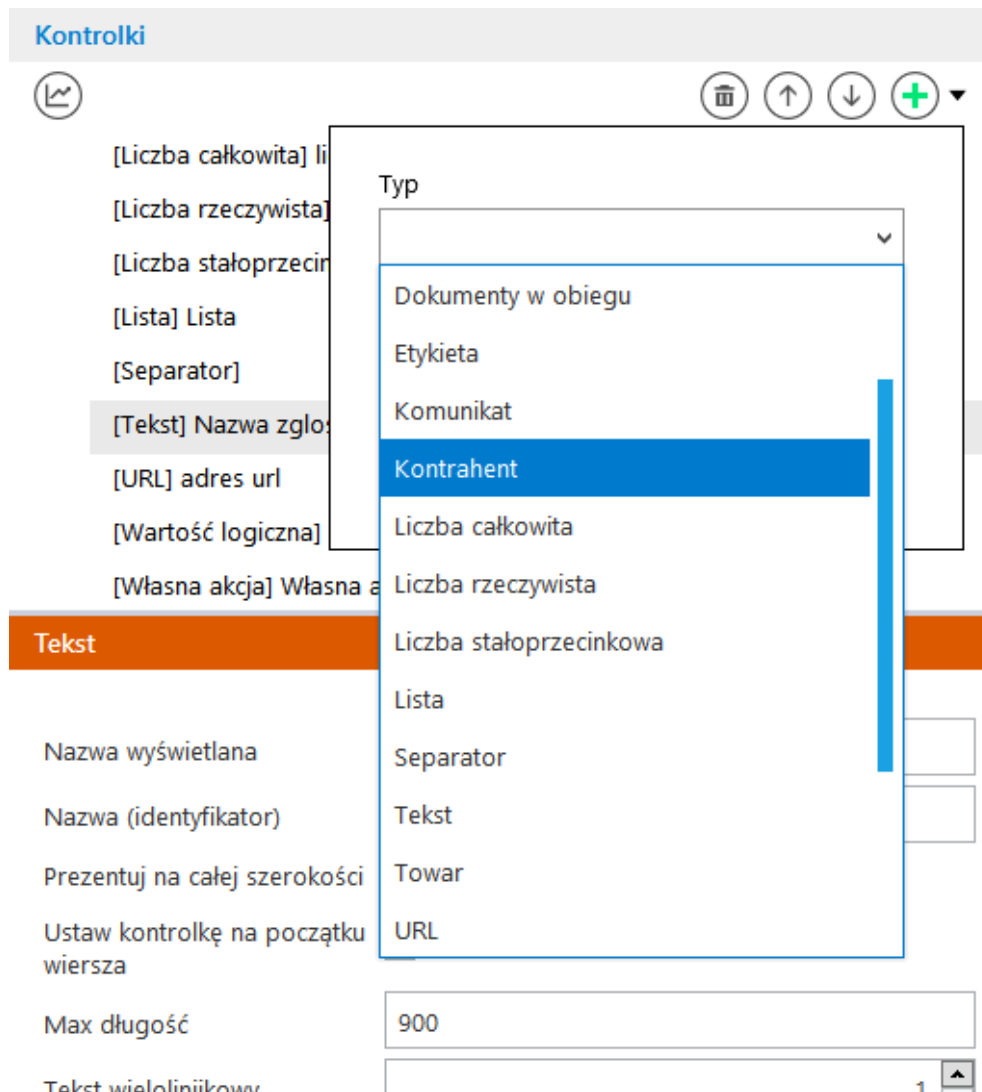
Kontrolki

[Liczba całkowita] li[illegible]

[Liczba rzeczywista] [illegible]

[Liczba stałoprzecin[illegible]

[Lista] Lista

[Separator]

[Tekst] Nazwa zglo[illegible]

[URL] adres url

[Wartość logiczna] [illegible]

[Własna akcja] Własna a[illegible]

Typ

Dokumenty w obiegu
Etykieta
Komunikat
Kontrahent
Liczba całkowita
Liczba rzeczywista
Liczba stałoprzecinkowa
Lista
Separator
Tekst
Towar
URL

Tekst

Nazwa wyświetlana

Nazwa (identyfikator)

Prezentuj na całej szerokości

Ustaw kontrolkę na początku wiersza

Max długość 900

Tekst wielolinijkowy 1